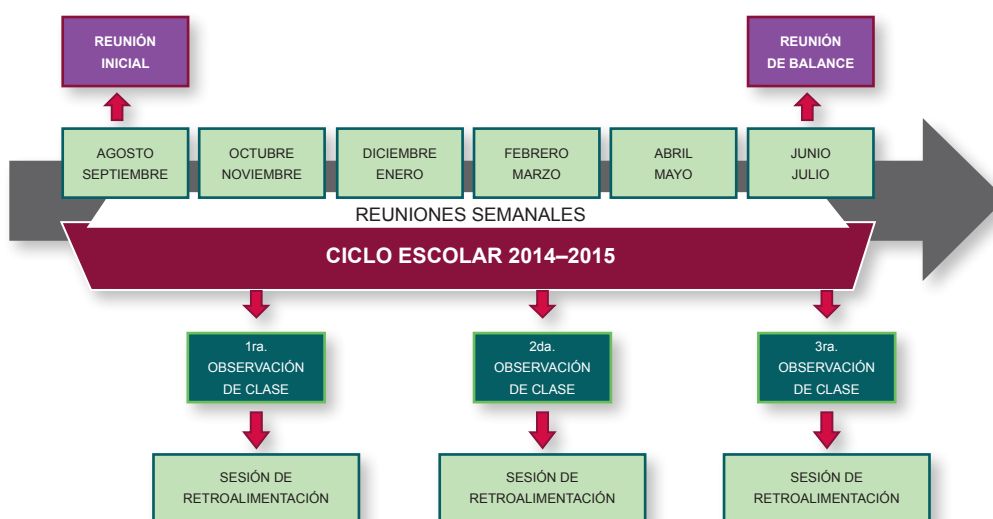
REUNIÓN INICIAL

REUNIÓN DE BALANCE

AGOSTO SEPTIEMBRE

OCTUBRE NOVIEMBRE

DICIEMBRE ENERO

FEBRERO MARZO

ABRIL MAYO

JUNIO JULIO

REUNIONES SEMANALES

CICLO ESCOLAR 2014–2015

1ra. OBSERVACIÓN DE CLASE

2da. OBSERVACIÓN DE CLASE

3ra. OBSERVACIÓN DE CLASE

SESIÓN DE RETROALIMENTACIÓN

SESIÓN DE RETROALIMENTACIÓN

SESIÓN DE RETROALIMENTACIÓN